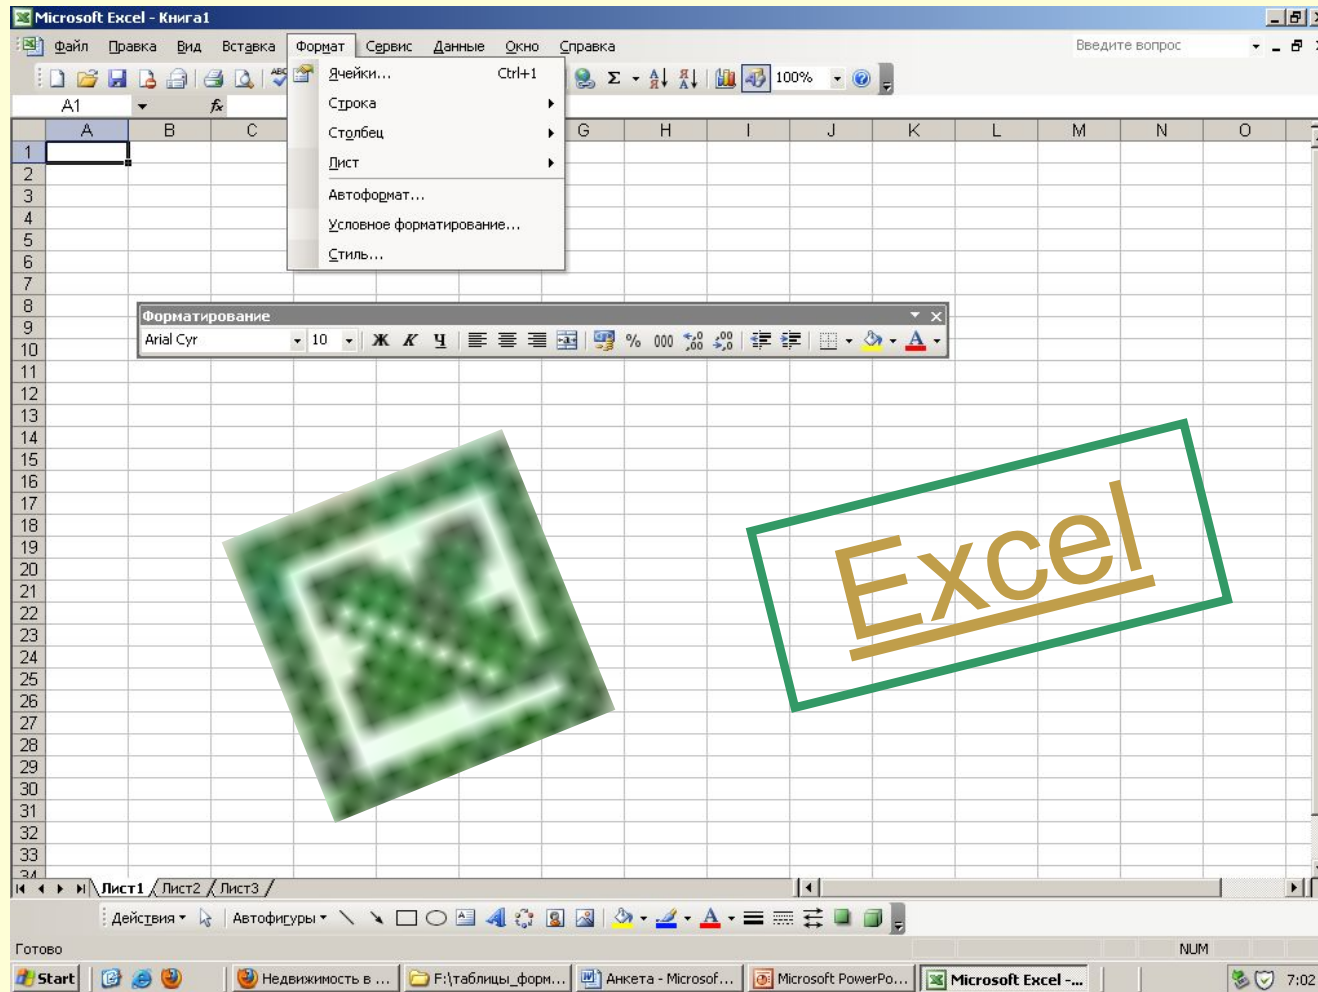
Microsoft Excel - Книга1

Файл Правка Вид Вставка Формат Сервис Данные Окно Справка

Введите вопрос

Ячейки... Ctrl+1
Строка
Столбец
Лист
Автоформат...
Условное форматирование...
Стиль...

100%

A1

| | A | B | C | | G | H | I | J | K | L | M | N | O |
|---|---|---|---|---|---|---|---|---|---|---|---|---|---|
| 1 | | | | | | | | | | | | | |
| 2 | | | | | | | | | | | | | |
| 3 | | | | | | | | | | | | | |
| 4 | | | | | | | | | | | | | |
| 5 | | | | | | | | | | | | | |
| 6 | | | | | | | | | | | | | |
| 7 | | | | | | | | | | | | | |
| 8 | | | | | | | | | | | | | |
| 9 | | | | | | | | | | | | | |
| 10 | | | | | | | | | | | | | |
| 11 | | | | | | | | | | | | | |
| 12 | | | | | | | | | | | | | |
| 13 | | | | | | | | | | | | | |
| 14 | | | | | | | | | | | | | |
| 15 | | | | | | | | | | | | | |
| 16 | | | | | | | | | | | | | |
| 17 | | | | | | | | | | | | | |
| 18 | | | | | | | | | | | | | |
| 19 | | | | | | | | | | | | | |
| 20 | | | | | | | | | | | | | |
| 21 | | | | | | | | | | | | | |
| 22 | | | | | | | | | | | | | |
| 23 | | | | | | | | | | | | | |
| 24 | | | | | | | | | | | | | |
| 25 | | | | | | | | | | | | | |
| 26 | | | | | | | | | | | | | |
| 27 | | | | | | | | | | | | | |
| 28 | | | | | | | | | | | | | |
| 29 | | | | | | | | | | | | | |
| 30 | | | | | | | | | | | | | |
| 31 | | | | | | | | | | | | | |
| 32 | | | | | | | | | | | | | |
| 33 | | | | | | | | | | | | | |

Форматирование
Arial Cyr 10 Ж К Ч % 000

Excel

Лист1 Лист2 Лист3

Действия Автофигуры

Готово NUM

Start Недвижимость в ... F:\таблицы_форм... Анкета - Microsof... Microsoft PowerPo... Microsoft Excel -... 7:02